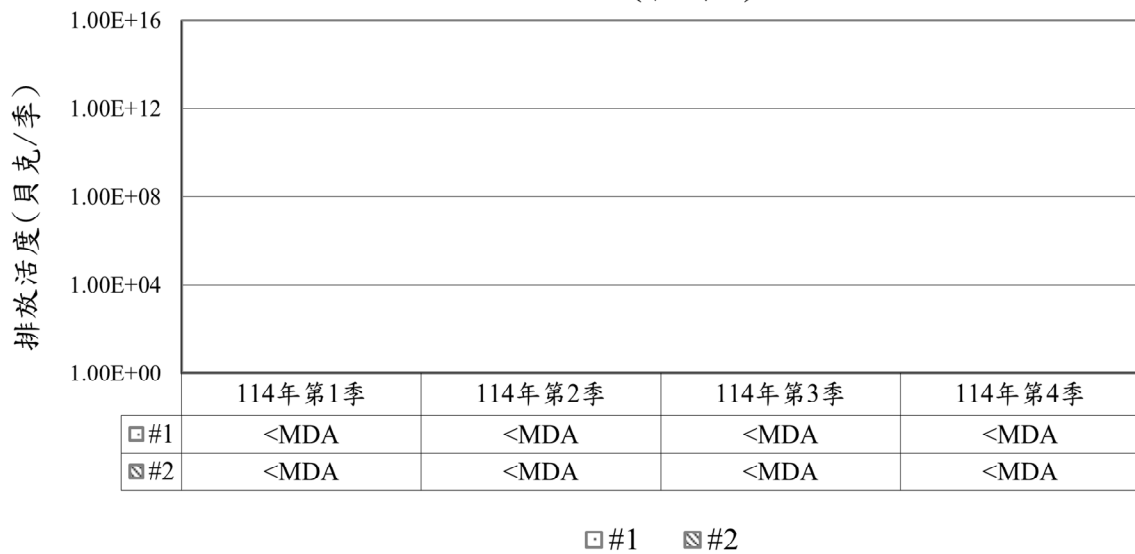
排放活度(貝克/季)

1.00E+16
1.00E+12
1.00E+08
1.00E+04
1.00E+00

| | 114年第1季 | 114年第2季 | 114年第3季 | 114年第4季 |
|---|---|---|---|---|
| #1 | <MDA | <MDA | <MDA | <MDA |
| #2 | <MDA | <MDA | <MDA | <MDA |

#1 #2